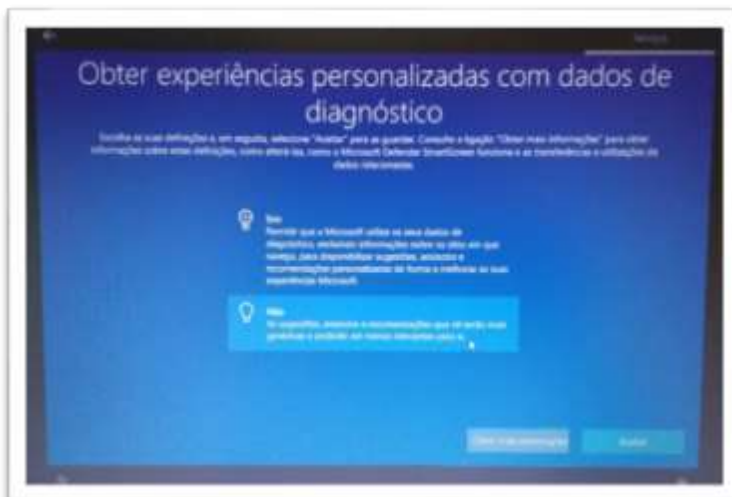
Obter experiências personalizadas com dados de diagnóstico

Escolha as suas definições e, em seguida, selecione "Aceitar" para as guardar. Consulte a ligação "Obter mais informações" para obter informações sobre estas definições, como alterá-las, como o Microsoft Defender SmartScreen funciona e as transferências e utilizações de dados relacionadas.

Sim
Permitir que a Microsoft utilize os seus dados de diagnóstico, excluindo informações sobre os sites em que navega, para disponibilizar sugestões, anúncios e recomendações personalizadas de forma a melhorar as suas experiências Microsoft.

Não
As sugestões, anúncios e recomendações que vê serão mais genéricas e poderão ser menos relevantes para si.

Obter mais informações

Aceitar